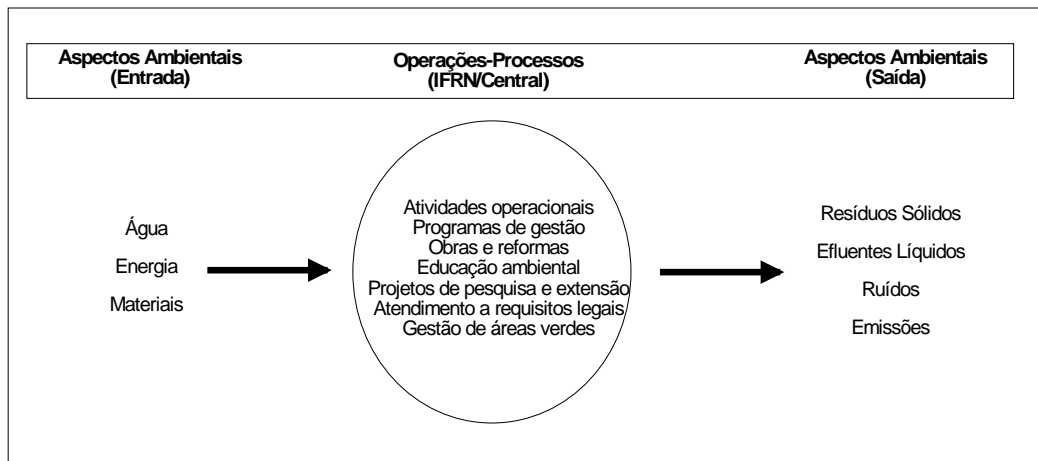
Aspectos Ambientais (Entrada)

Operações-Processos (IFRN/Central)

Aspectos Ambientais (Saída)

Água
Energia
Materiais

Atividades operacionais
Programas de gestão
Obras e reformas
Educação ambiental
Projetos de pesquisa e extensão
Atendimento a requisitos legais
Gestão de áreas verdes

Resíduos Sólidos
Efluentes Líquidos
Ruídos
Emissões